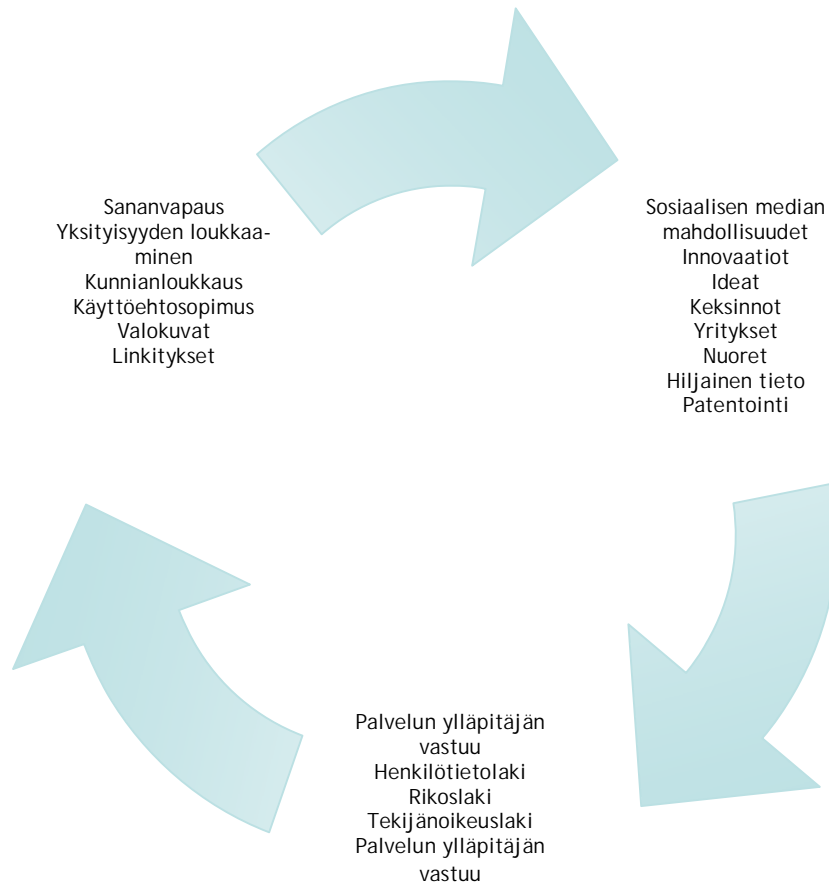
Sananvapaus
Yksityisyyden loukkaaminen
Kunnianloukkaus
Käyttöehtosopimus
Valokuvat
Linkitykset

Sosiaalisen median mahdollisuudet
Innovaatiot
Ideat
Keksinnot
Yritykset
Nuoret
Hiljainen tieto
Patentointi

Palvelun ylläpitäjän vastuu
Henkilötietolaki
Rikoslaki
Tekijänoikeuslaki
Palvelun ylläpitäjän vastuu